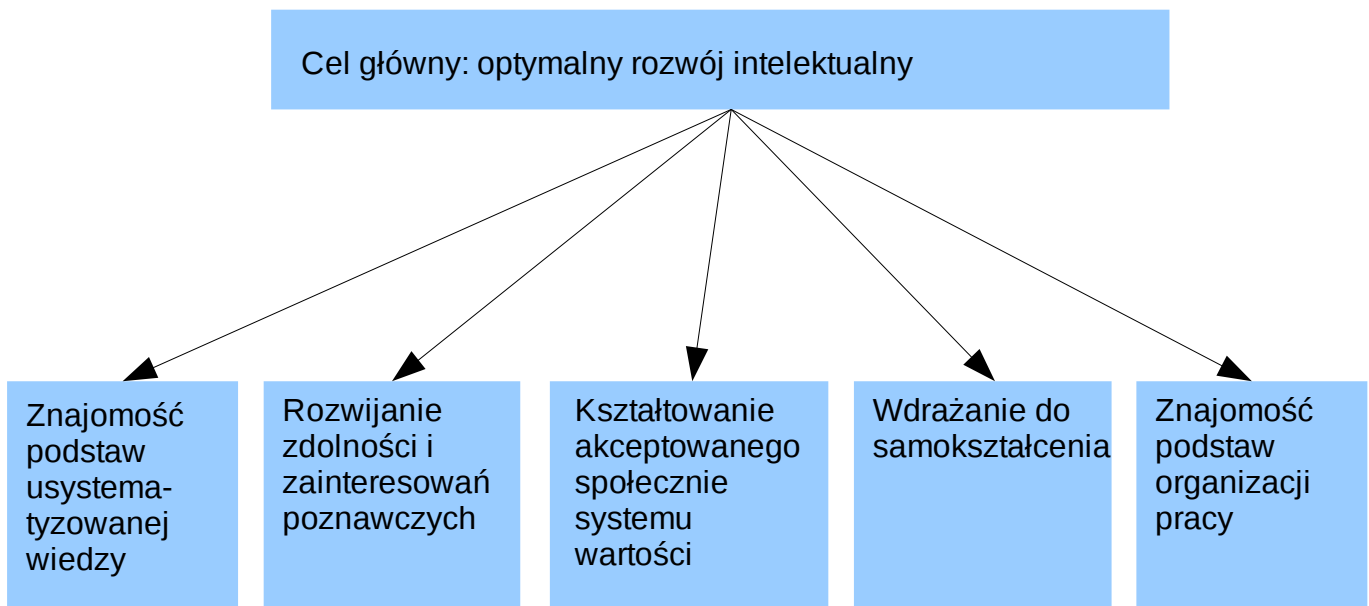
Cel główny: optymalny rozwój intelektualny

Znajomość podstaw usystematyzowanej wiedzy

Rozwijanie zdolności i zainteresowań poznawczych

Kształtowanie akceptowanego społecznie systemu wartości

Wdrażanie do samokształcenia

Znajomość podstaw organizacji pracy